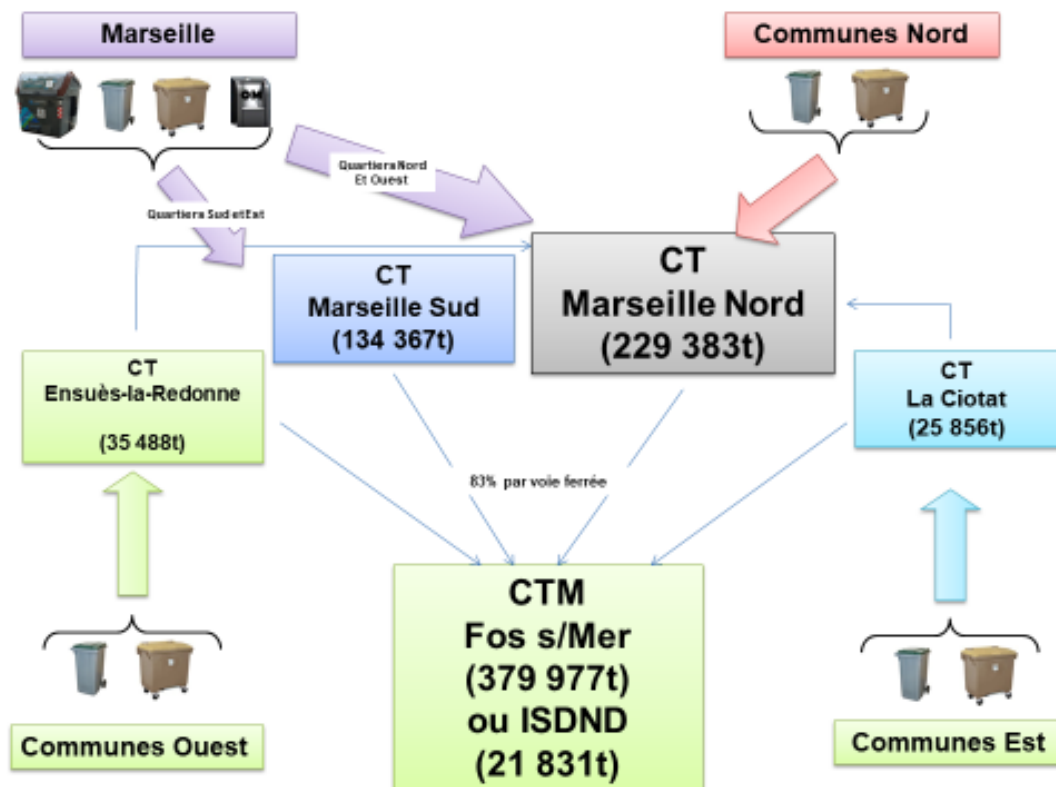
Marseille

Communes Nord

OM

Quartiers Nord Et Ouest

Quartiers Sud et Est

CT
Marseille Nord
(229 383t)

CT
Marseille Sud
(134 367t)

CT
Ensuès-la-Redonne

(35 488t)

CT
La Ciotat
(25 856t)

83% par voie ferrée

CTM
Fos s/Mer
(379 977t)
ou ISDND
(21 831t)

Communes Ouest

Communes Est